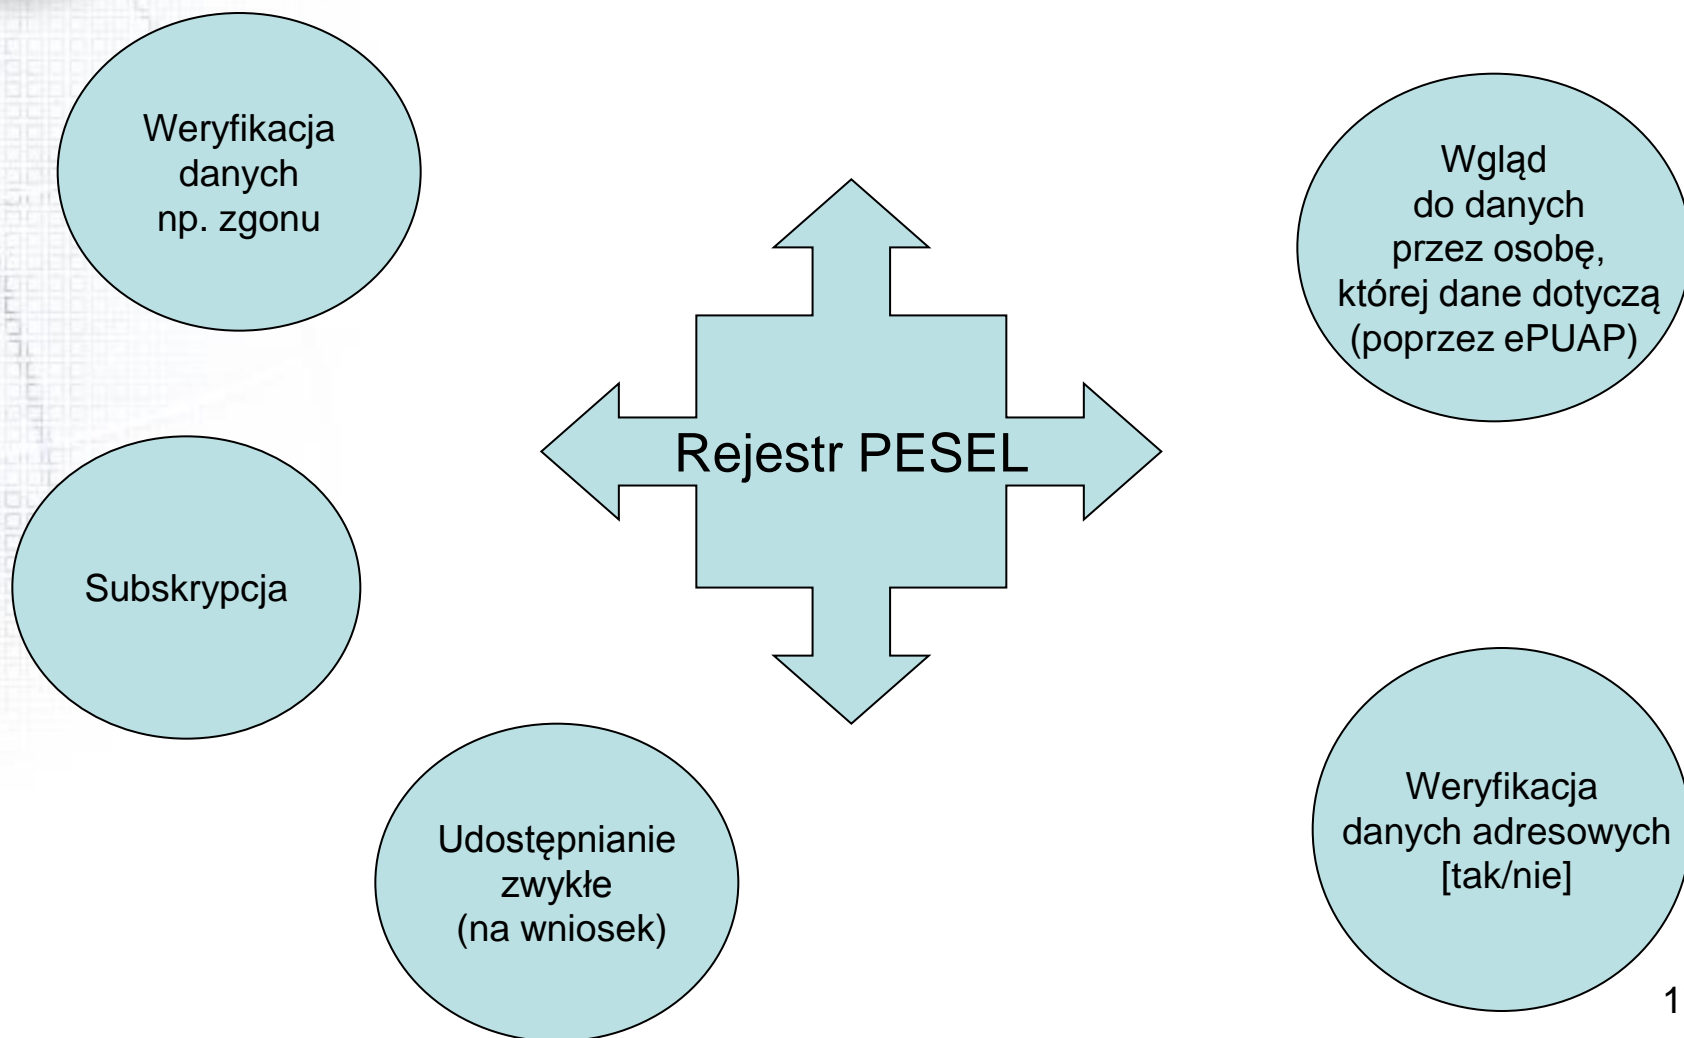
Weryfikacja danych np. zgonu

Wgląd do danych przez osobę, której dane dotyczą (poprzez ePUAP)

Rejestr PESEL

Subskrypcja

Udostępnianie zwykłe (na wniosek)

Weryfikacja danych adresowych [tak/nie]

1